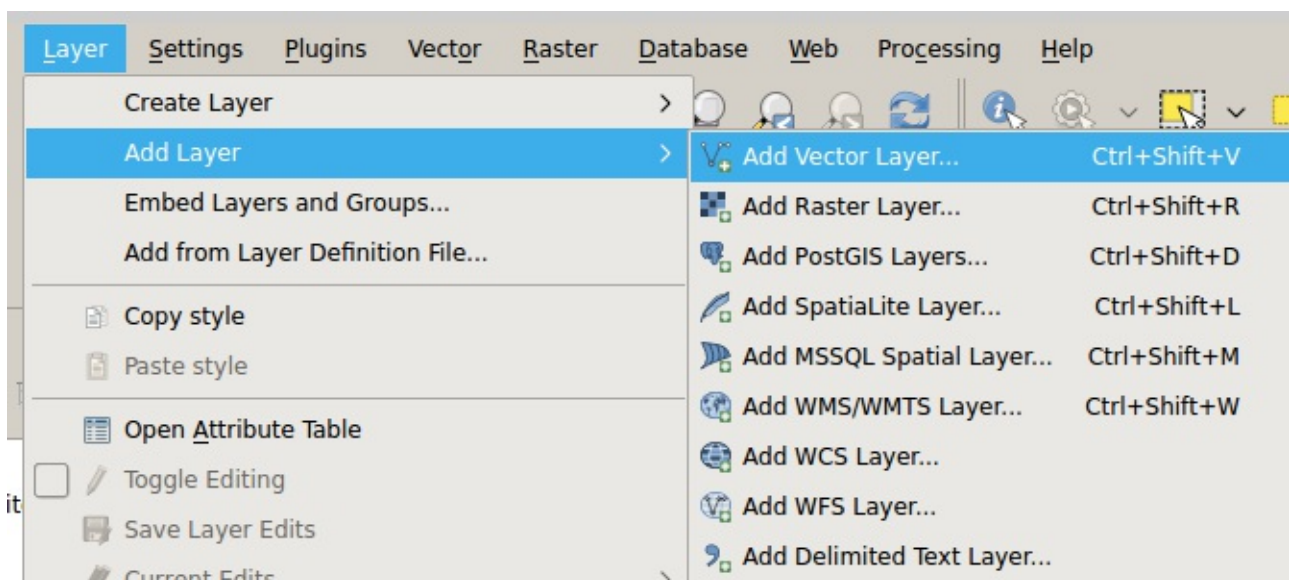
Layer Settings Plugins Vector Raster Database Web Processing Help

Create Layer
Add Layer
Embed Layers and Groups...
Add from Layer Definition File...
Copy style
Paste style
Open Attribute Table
Toggle Editing
Save Layer Edits
Current Edits

Add Vector Layer... Ctrl+Shift+V
Add Raster Layer... Ctrl+Shift+R
Add PostGIS Layers... Ctrl+Shift+D
Add SpatiaLite Layer... Ctrl+Shift+L
Add MSSQL Spatial Layer... Ctrl+Shift+M
Add WMS/WMTS Layer... Ctrl+Shift+W
Add WCS Layer...
Add WFS Layer...
Add Delimited Text Layer...

it